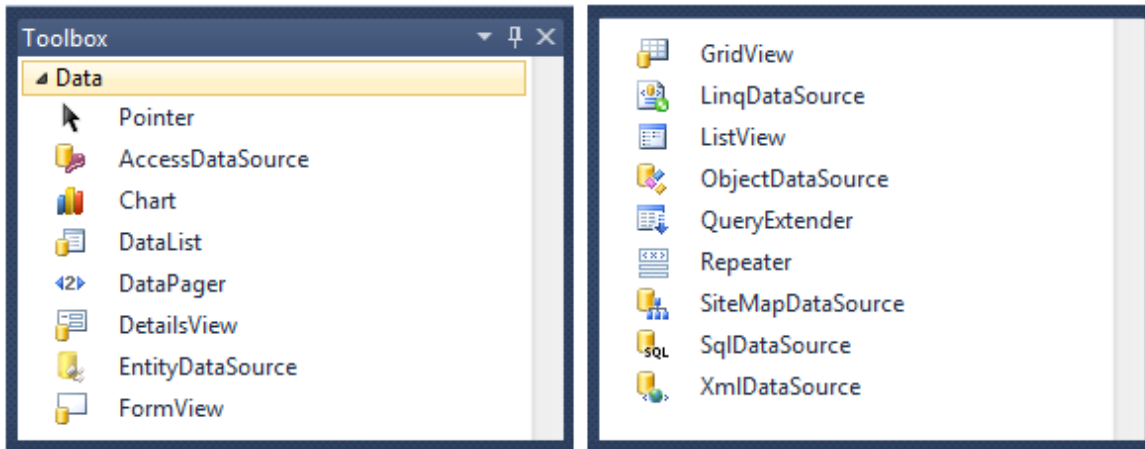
Toolbox

Data

Pointer

AccessDataSource

Chart

DataList

DataPager

DetailsView

EntityDataSource

FormView

GridView

LinqDataSource

ListView

ObjectDataSource

QueryExtender

Repeater

SiteMapDataSource

SqlDataSource

XmlDataSource